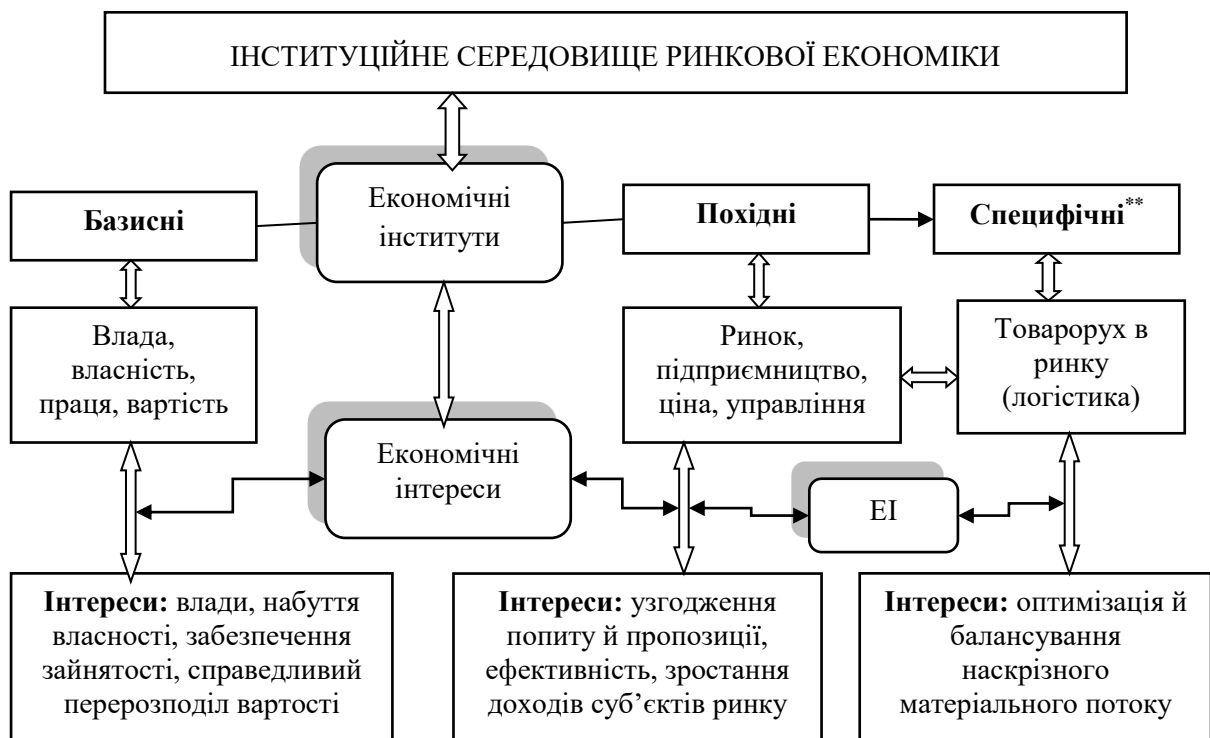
ІНСТИТУЦІЙНЕ СЕРЕДОВИЩЕ РИНКОВОЇ ЕКОНОМІКИ

**Базисні**

Економічні інститути

**Похідні**

**Специфічні**$^{**}$

Влада, власність, праця, вартість

Ринок, підприємництво, ціна, управління

Товарорух в ринку (логістика)

Економічні інтереси

ЕІ

**Інтереси:** влади, набуття власності, забезпечення зайнятості, справедливий перерозподіл вартості

**Інтереси:** узгодження попиту й пропозиції, ефективність, зростання доходів суб'єктів ринку

**Інтереси:** оптимізація й балансування наскрізного матеріального потоку